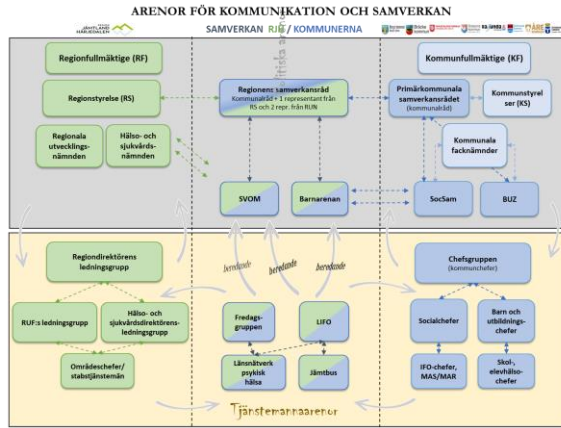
ARENOR FÖR KOMMUNIKATION OCH SAMVERKAN

SAMVERKAN RJH / KOMMUNERNA

Politiska arenor

Regionfullmäktige (RF)

Regionstyrelse (RS)

Regionala utvecklingsnämnden

Hälso- och sjukvårdsnämnden

Regionens samverkansråd
Kommunråd + 1 representant från RS och 2 repr. från RUN

SVOM

Barnarenan

Kommunfullmäktige (KF)

Primärkommunala samverkansrådet (kommunalråd)

Kommunstyrelser (KS)

Kommunala facknämnder

SocSam

BUZ

Regiondirektörens ledningsgrupp

RUF:s ledningsgrupp

Hälso- och sjukvårdsdirektörens ledningsgrupp

Områdeschefer/ stabstjänstemän

beredande

beredande

beredande

Fredags-gruppen

LIFO

Länsnätverk psykisk hälsa

Jämtbus

Chefsgruppen (kommunchefer)

Socialchefer

Barn och utbildnings-chefer

IFO-chefer, MAS/MAR

Skol-, elevhälso-chefer

Tjänstemannaarenor